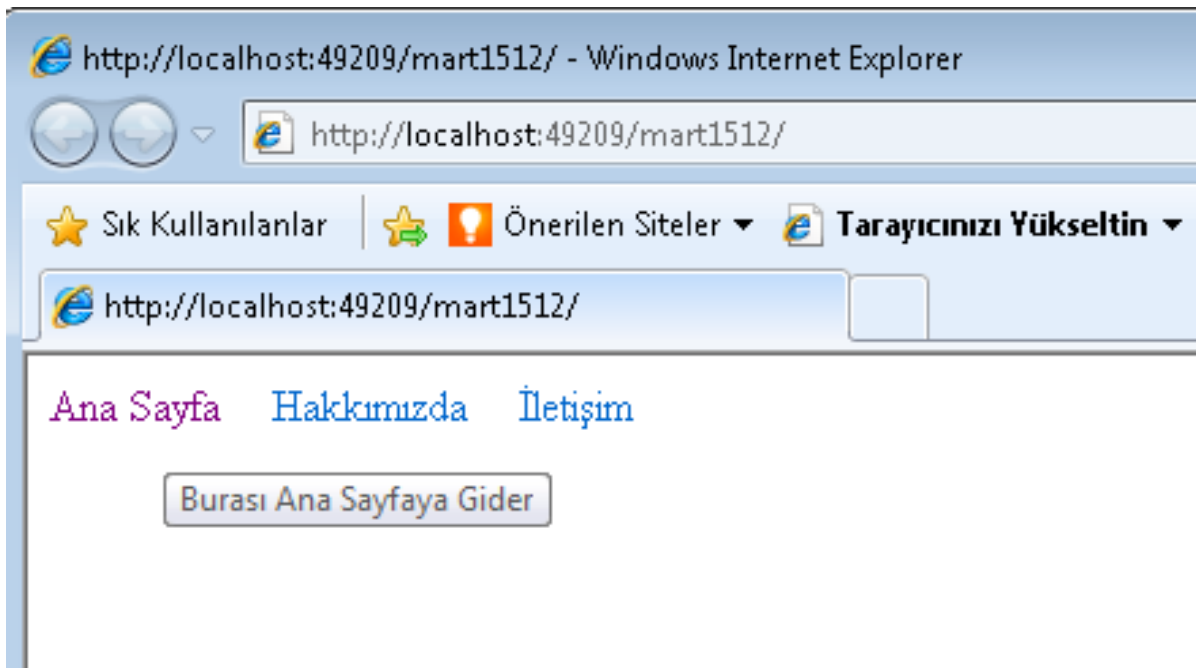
http://localhost:49209/mart1512/ - Windows Internet Explorer

http://localhost:49209/mart1512/

Sık Kullanılanlar Önerilen Siteler ▾ Tarayıcınızı Yükseltin ▾

http://localhost:49209/mart1512/

Ana Sayfa Hakkımızda İletişim

Burası Ana Sayfaya Gider